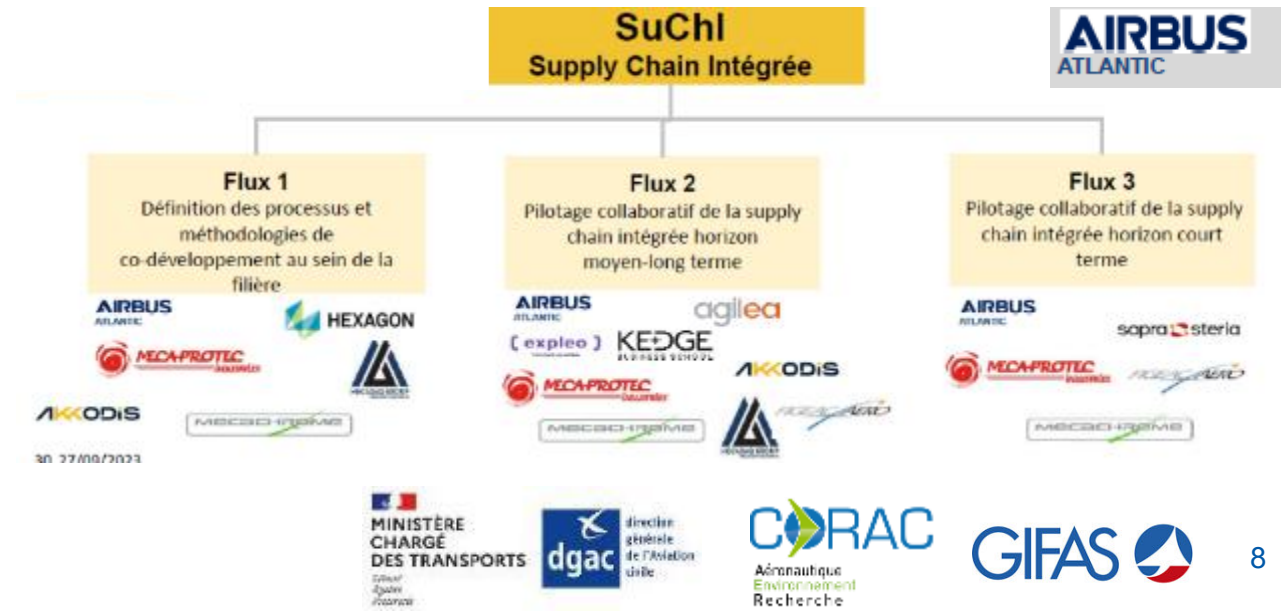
SuChl
Supply Chain Intégrée

AIRBUS
ATLANTIC

Flux 1
Définition des processus et méthodologies de co-développement au sein de la filière

AIRBUS
ATLANTIC
HEXAGON
MECAPROTEC
AKKODIS
MECACHROME

Flux 2
Pilotage collaboratif de la supply chain intégrée horizon moyen-long terme

AIRBUS
ATLANTIC
agilea
expleo
KEDGE
BUSINESS SCHOOL
MECAPROTEC
AKKODIS
MECACHROME

Flux 3
Pilotage collaboratif de la supply chain intégrée horizon court terme

AIRBUS
ATLANTIC
sopra steria
MECAPROTEC
MECACHROME

30 27/09/2023

MINISTÈRE CHARGÉ DES TRANSPORTS
Liberté
Égalité
Fraternité

dgac
direction générale de l'Aviation civile

CORAC
Aéronautique
Environnement
Recherche

GIFAS

8